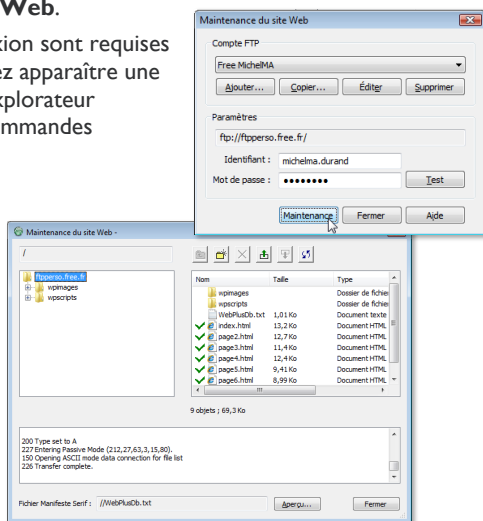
Web.

tion sont requises
ez apparaître une
xplorateur
mmandes

Maintenance du site Web

Compte FTP

Free MichelMA

Ajouter... Copier... Éditer Supprimer

Paramètres

ftp://ftpperso.free.fr/

Identifiant : michelma.durand

Mot de passe : ••••••••

Test

Maintenance Fermer Aide

Maintenance du site Web -

/

ftpperso.free.fr
wpimages
wpscripts

| Nom | Taille | Type |
|---|---|---|
| wpimages | | Dossier de fichie |
| wpscripts | | Dossier de fichie |
| WebPlusDb.txt | 1,01 Ko | Document texte |
| index.html | 13,2 Ko | Document HTML |
| page2.html | 12,7 Ko | Document HTML |
| page3.html | 11,4 Ko | Document HTML |
| page4.html | 12,4 Ko | Document HTML |
| page5.html | 9,41 Ko | Document HTML |
| page6.html | 8,99 Ko | Document HTML |

9 objets ; 69,3 Ko

200 Type set to A
227 Entering Passive Mode (212,27,63,3,15,80).
150 Opening ASCII mode data connection for file list
226 Transfer complete.

Fichier Manifeste Serif : //WebPlusDb.txt

Aperçu... Fermer